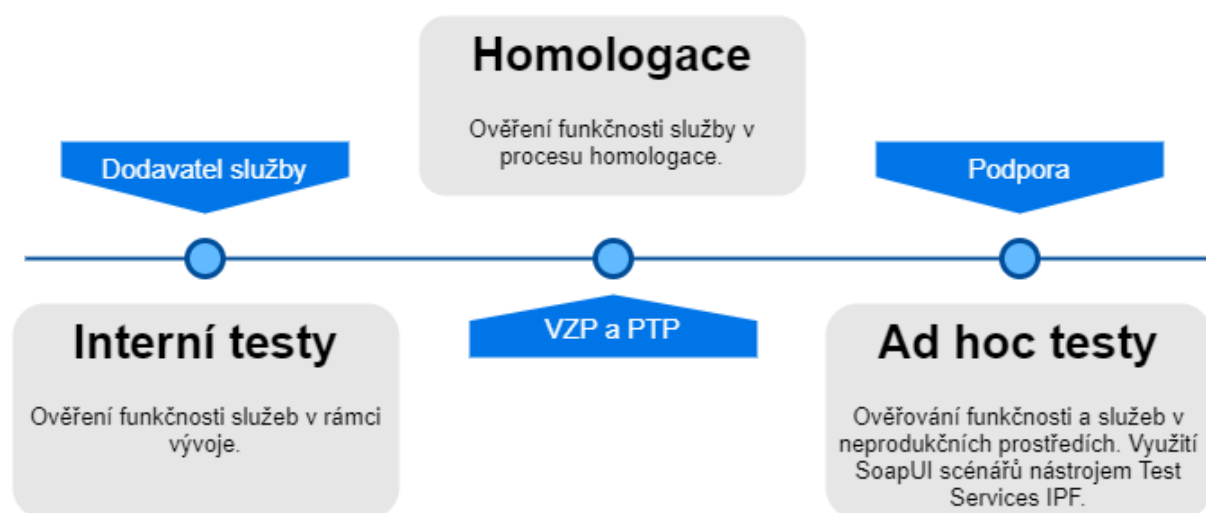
Homologace

Ověření funkčnosti služby v procesu homologace.

Dodavatel služby

Podpora

VZP a PTP

Interní testy

Ověření funkčnosti služeb v rámci vývoje.

Ad hoc testy

Ověřování funkčnosti a služeb v neprodukčních prostředích. Využití SoapUI scénářů nástrojem Test Services IPF.